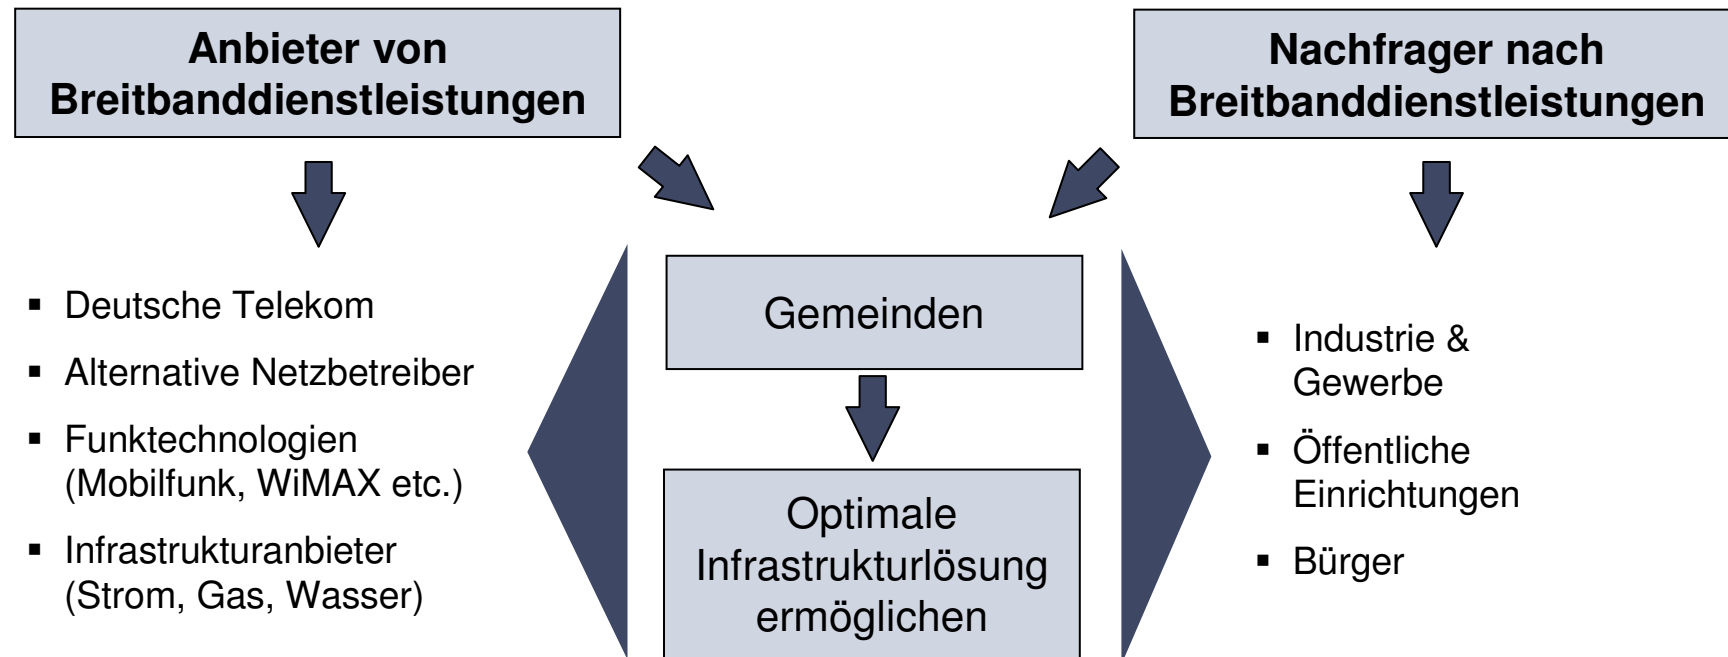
Anbieter von Breitbanddienstleistungen

- Deutsche Telekom
- Alternative Netzbetreiber
- Funktechnologien (Mobilfunk, WiMAX etc.)
- Infrastrukturanbieter (Strom, Gas, Wasser)

Gemeinden

Optimale Infrastrukturlösung ermöglichen

Nachfrager nach Breitbanddienstleistungen

- Industrie & Gewerbe
- Öffentliche Einrichtungen
- Bürger